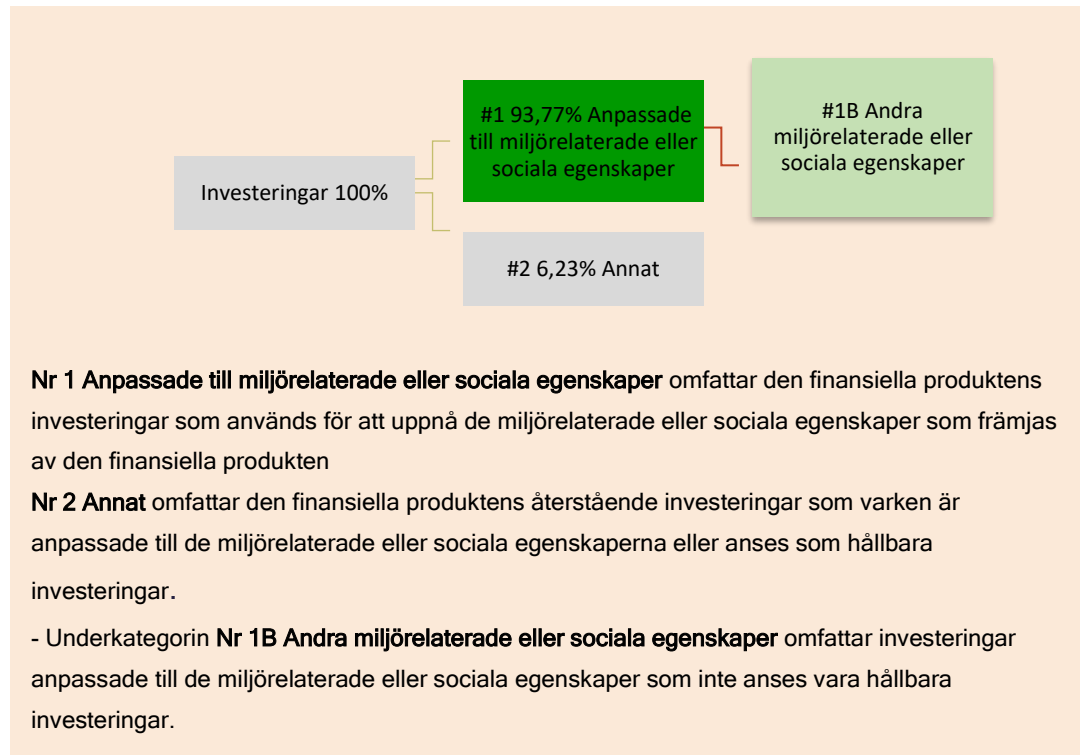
Investeringar 100%

#1 93,77% Anpassade till miljörelaterade eller sociala egenskaper

#1B Andra miljörelaterade eller sociala egenskaper

#2 6,23% Annat

**Nr 1 Anpassade till miljörelaterade eller sociala egenskaper** omfattar den finansiella produktens investeringar som används för att uppnå de miljörelaterade eller sociala egenskaper som främjas av den finansiella produkten

**Nr 2 Annat** omfattar den finansiella produktens återstående investeringar som varken är anpassade till de miljörelaterade eller sociala egenskaperna eller anses som hållbara investeringar.

- Underkategorin **Nr 1B Andra miljörelaterade eller sociala egenskaper** omfattar investeringar anpassade till de miljörelaterade eller sociala egenskaper som inte anses vara hållbara investeringar.